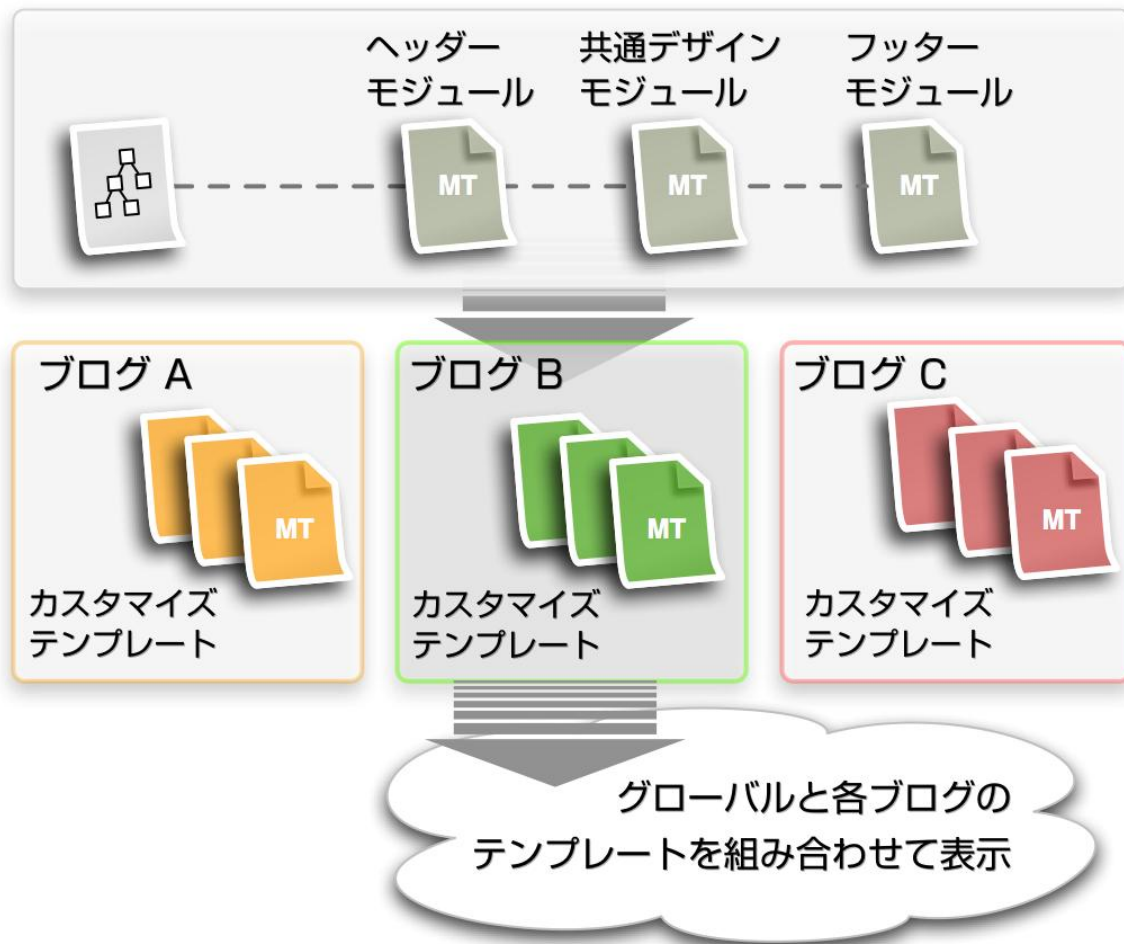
ヘッダー
モジュール

共通デザイン
モジュール

フッター
モジュール

MT

MT

MT

ブログ A

MT

カスタマイズ
テンプレート

ブログ B

MT

カスタマイズ
テンプレート

ブログ C

MT

カスタマイズ
テンプレート

グローバルと各ブログの
テンプレートを組み合わせて表示